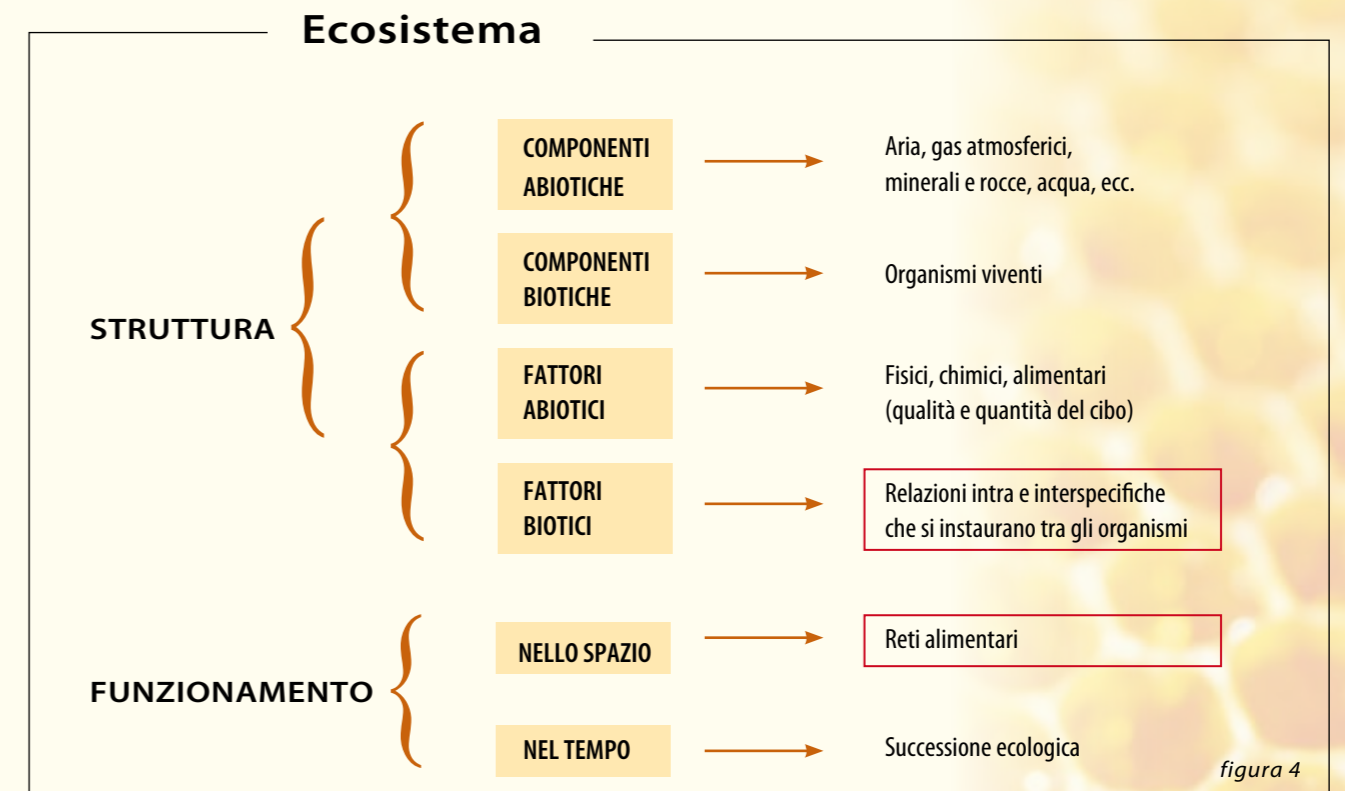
Ecosistema

STRUTTURA

COMPONENTI ABIOTICHE → Aria, gas atmosferici, minerali e rocce, acqua, ecc.

COMPONENTI BIOTICHE → Organismi viventi

FATTORI ABIOTICI → Fisici, chimici, alimentari (qualità e quantità del cibo)

FATTORI BIOTICI → Relazioni intra e interspecifiche che si instaurano tra gli organismi

FUNZIONAMENTO

NELLO SPAZIO → Reti alimentari

NEL TEMPO → Successione ecologica

figura 4